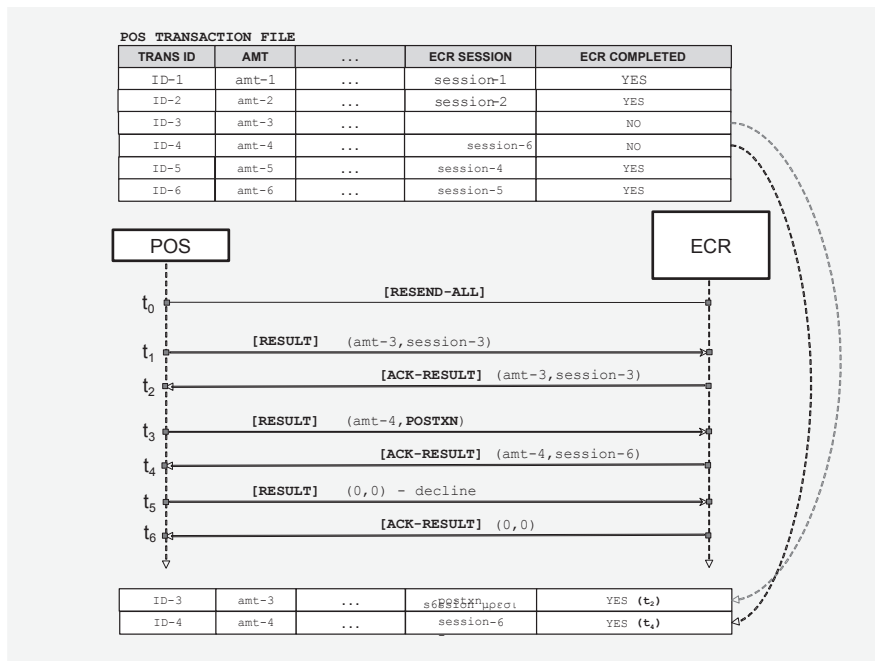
POS TRANSACTION FILE

| TRANS ID | AMT | ... | ECR SESSION | ECR COMPLETED |
|---|---|---|---|---|
| ID-1 | amt-1 | ... | session-1 | YES |
| ID-2 | amt-2 | ... | session-2 | YES |
| ID-3 | amt-3 | ... | | NO |
| ID-4 | amt-4 | ... | session-6 | NO |
| ID-5 | amt-5 | ... | session-4 | YES |
| ID-6 | amt-6 | ... | session-5 | YES |

POS

ECR

$t_0$ [RESEND-ALL]

$t_1$ [RESULT] (amt-3, session-3)

$t_2$ [ACK-RESULT] (amt-3, session-3)

$t_3$ [RESULT] (amt-4, POSTXN)

$t_4$ [ACK-RESULT] (amt-4, session-6)

$t_5$ [RESULT] (0,0) - decline

$t_6$ [ACK-RESULT] (0,0)

| | | | | |
|---|---|---|---|---|
| ID-3 | amt-3 | ... | postxn session-3 | YES ($t_2$) |
| ID-4 | amt-4 | ... | session-6 | YES ($t_4$) |